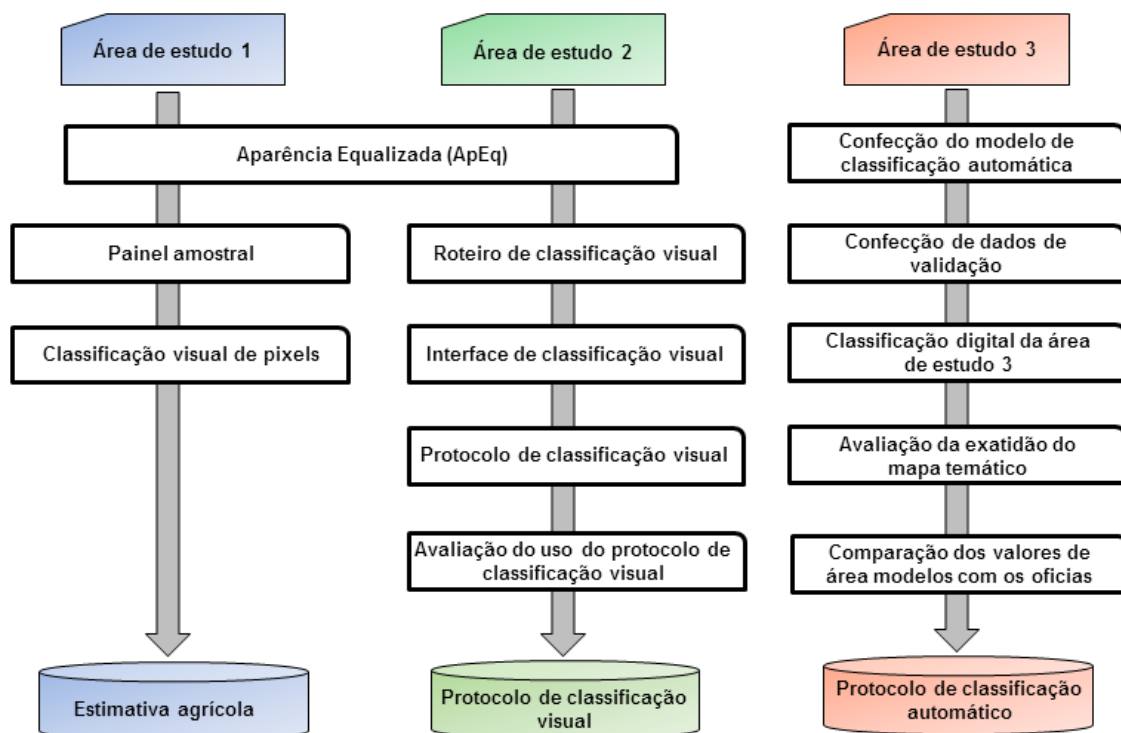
Área de estudo 1

Área de estudo 2

Área de estudo 3

Aparência Equalizada (ApEq)

Confecção do modelo de classificação automática

Painel amostral

Roteiro de classificação visual

Confecção de dados de validação

Classificação visual de pixels

Interface de classificação visual

Classificação digital da área de estudo 3

Protocolo de classificação visual

Avaliação da exatidão do mapa temático

Avaliação do uso do protocolo de classificação visual

Comparação dos valores de área modelos com os oficias

Estimativa agrícola

Protocolo de classificação visual

Protocolo de classificação automático